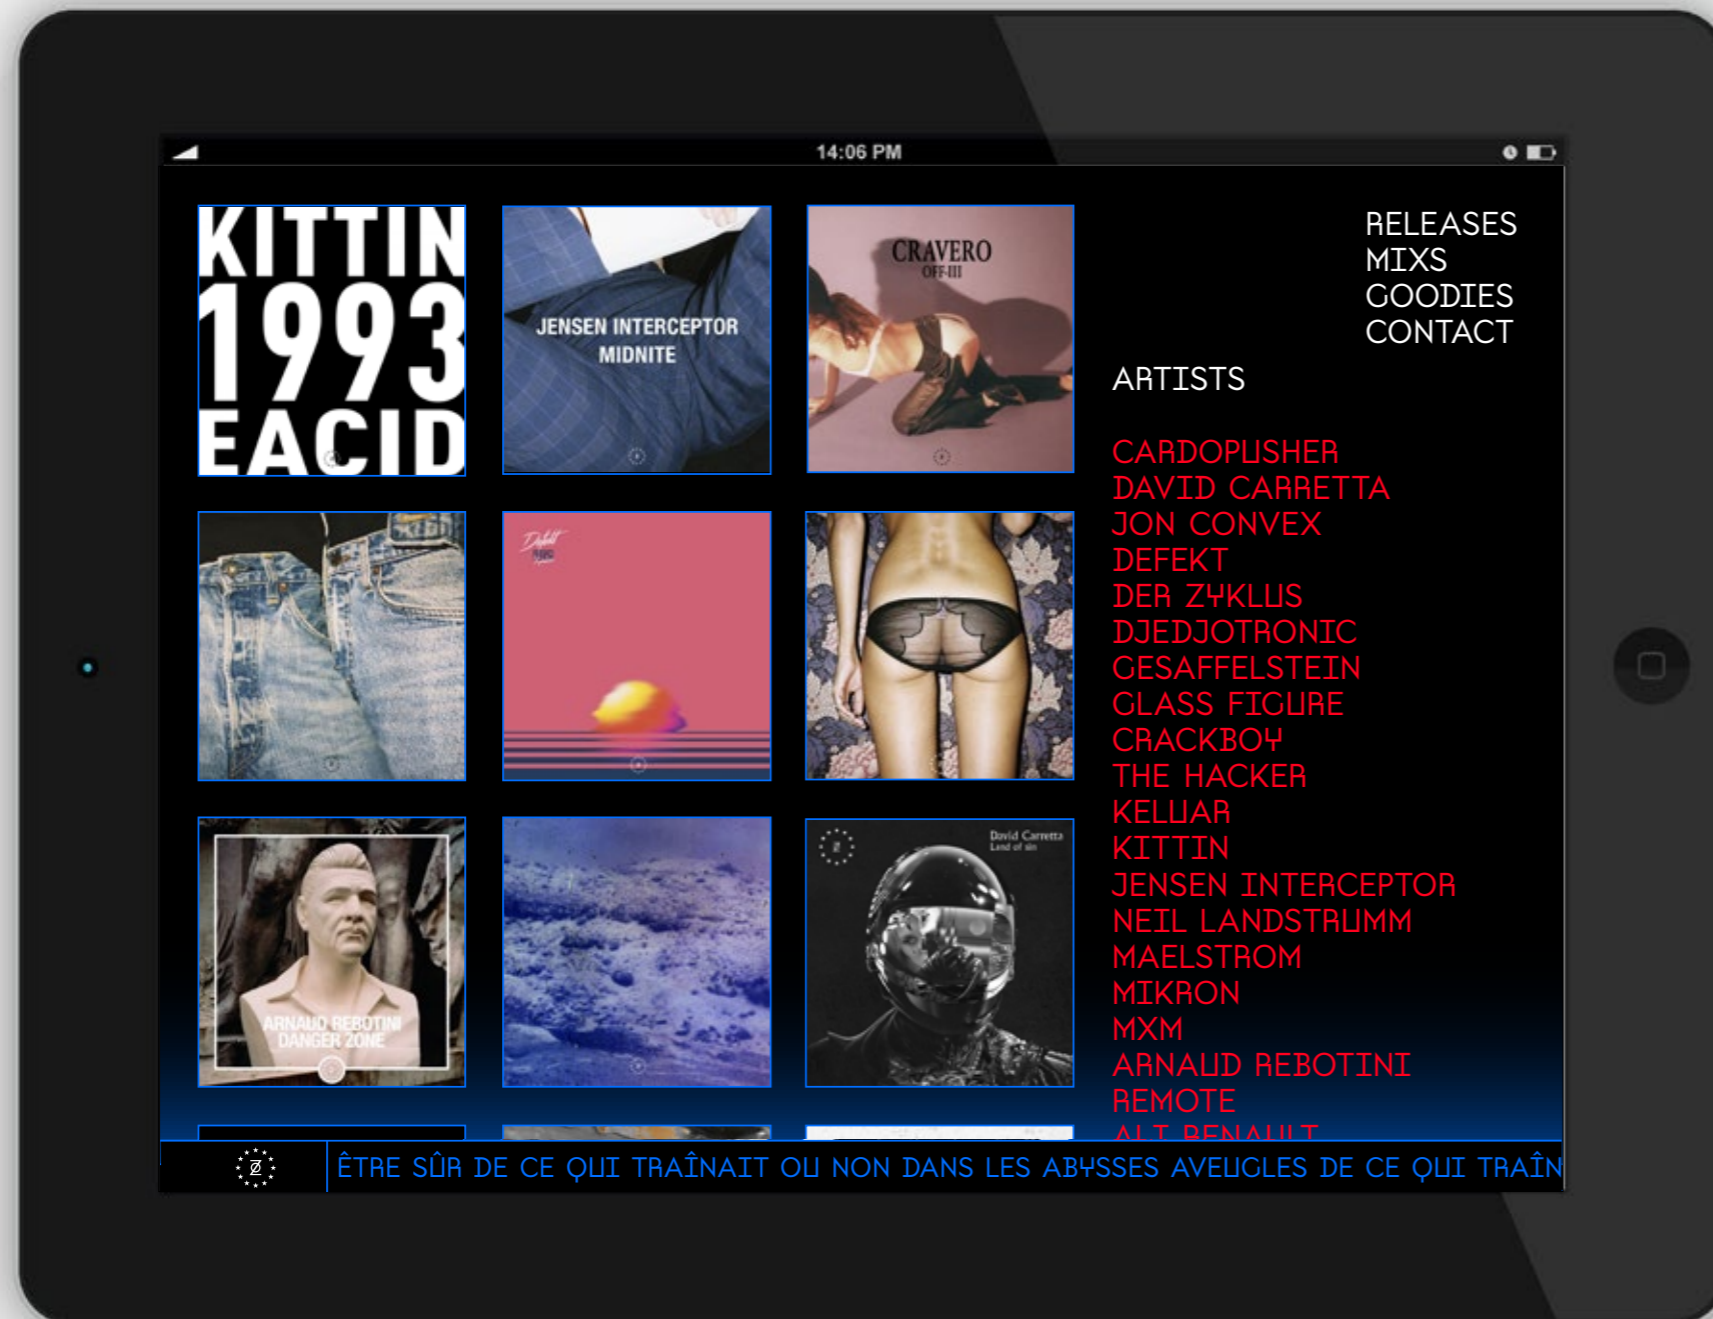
14:06 PM

KITTIN 1993 EACID

JENSEN INTERCEPTOR MIDNITE

CRAVERO OFF-III

Default

ARNAUD REBOTINI DANGER ZONE

David Carretta Land of sin

RELEASES
MIXS
GOODIES
CONTACT

ARTISTS

CARDOPUSHER
DAVID CARRETTA
JON CONVEX
DEFEKT
DER ZYKLUS
DJEDJOTRONIC
GESAFFELSTEIN
GLASS FIGURE
CRACKBOY
THE HACKER
KELUAR
KITTIN
JENSEN INTERCEPTOR
NEIL LANDSTRUMM
MAELSTROM
MIKRON
MXM
ARNAUD REBOTINI
REMOTE
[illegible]

Ø

ÊTRE SÛR DE CE QUI TRAÎNAIT OU NON DANS LES ABYSSES AVEUGLES DE CE QUI TRAÎN